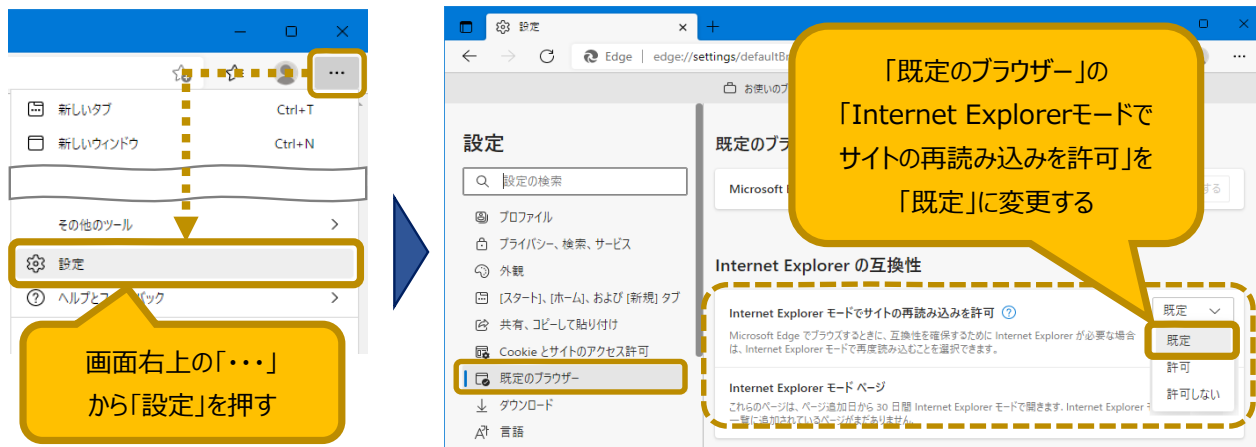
...

新しいタブ Ctrl+T

新しいウィンドウ Ctrl+N

その他のツール >

設定

ヘルプとフ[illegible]バック >

画面右上の「・・・」から「設定」を押す

設定 ×

+

Edge | edge://settings/defaultBr

お使いの

設定

設定の検索

プロファイル

プライバシー、検索、サービス

外観

[スタート]、[ホーム]、および [新規] タブ

共有、コピーして貼り付け

Cookie とサイトのアクセス許可

既定のブラウザー

ダウンロード

言語

既定のブラ

Microsoft

する

「既定のブラウザー」の「Internet Explorerモードでサイトの再読み込みを許可」を「既定」に変更する

Internet Explorer の互換性

Internet Explorer モードでサイトの再読み込みを許可 ?

Microsoft Edge でブラウズするときに、互換性を確保するために Internet Explorer が必要な場合は、Internet Explorer モードで再度読み込むことを選択できます。

既定

既定

許可

許可しない

Internet Explorer モード ページ

これらのページは、ページ追加日から 30 日間 Internet Explorer モードで開きます。Internet Explorer

一覧に追加されているページがまだありません。